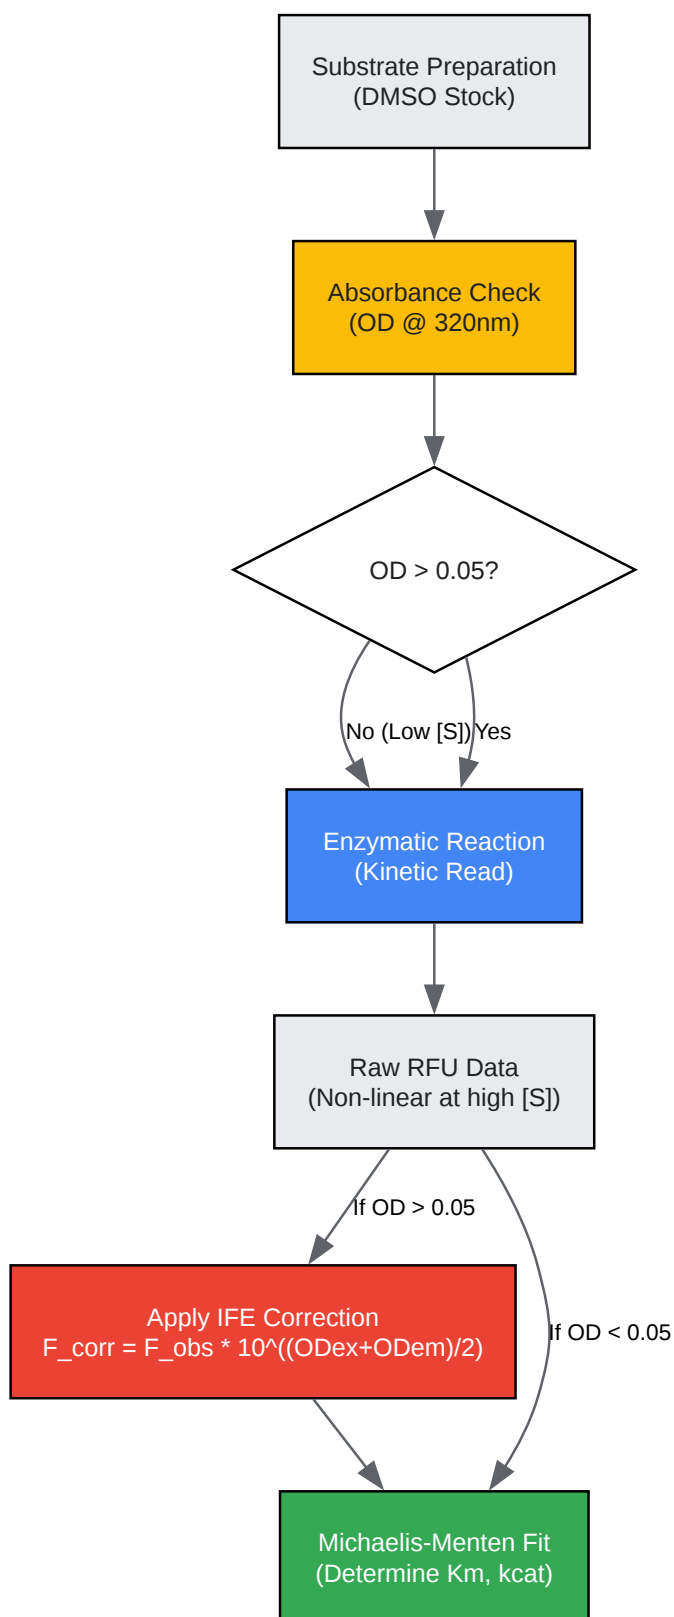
Substrate Preparation
(DMSO Stock)

Absorbance Check
(OD @ 320nm)

OD > 0.05?

No (Low [S])

Yes

Enzymatic Reaction
(Kinetic Read)

Raw RFU Data
(Non-linear at high [S])

If OD > 0.05

If OD < 0.05

Apply IFE Correction
F_corr = F_obs * 10^((ODex+ODem)/2)

Michaelis-Menten Fit
(Determine Km, kcat)